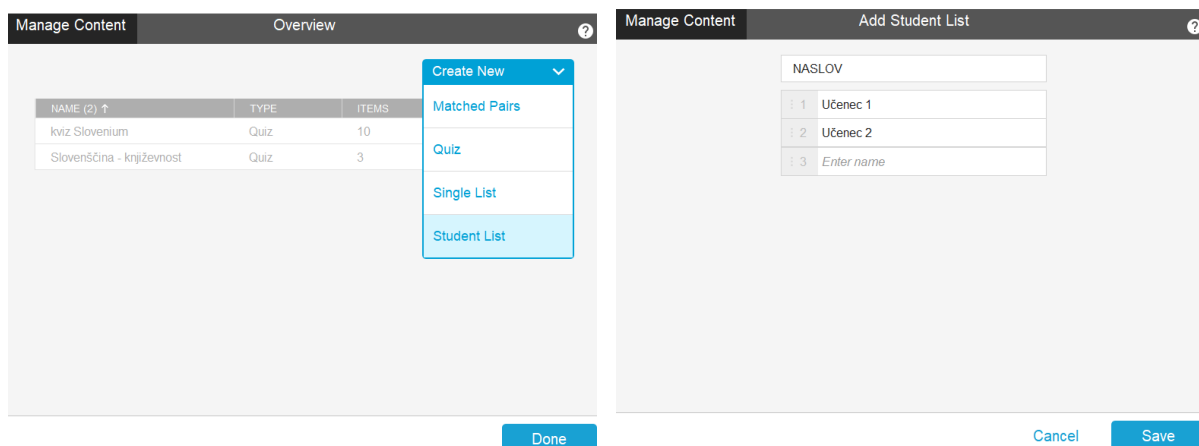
Manage Content

Overview

?

Create New

| NAME (2) ↑ | TYPE | ITEMS |
|---|---|---|
| kviz Slovenium | Quiz | 10 |
| Slovenščina - književnost | Quiz | 3 |

Matched Pairs

Quiz

Single List

Student List

Done

Manage Content

Add Student List

?

NASLOV

1 Učenec 1

2 Učenec 2

3 Enter name

Cancel

Save